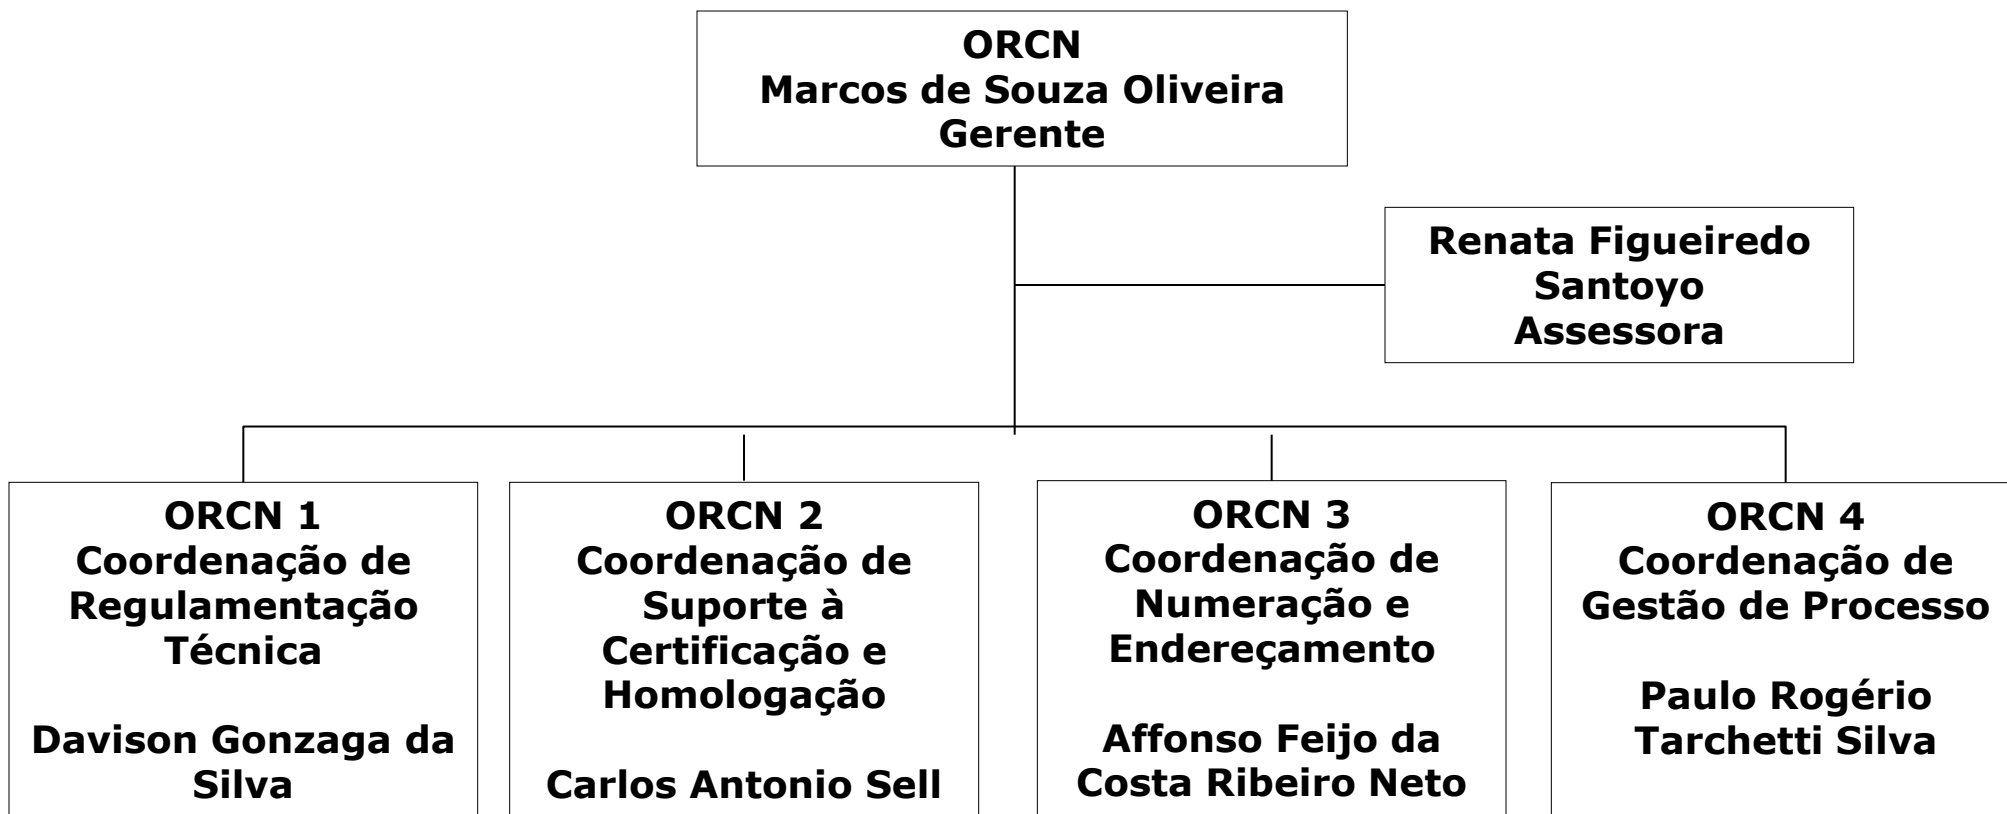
ORCN
Marcos de Souza Oliveira
Gerente

Renata Figueiredo Santoyo
Assessora

ORCN 1
Coordenação de Regulamentação Técnica

Davison Gonzaga da Silva

ORCN 2
Coordenação de Suporte à Certificação e Homologação

Carlos Antonio Sell

ORCN 3
Coordenação de Numeração e Endereçamento

Affonso Feijo da Costa Ribeiro Neto

ORCN 4
Coordenação de Gestão de Processo

Paulo Rogério Tarchetti Silva